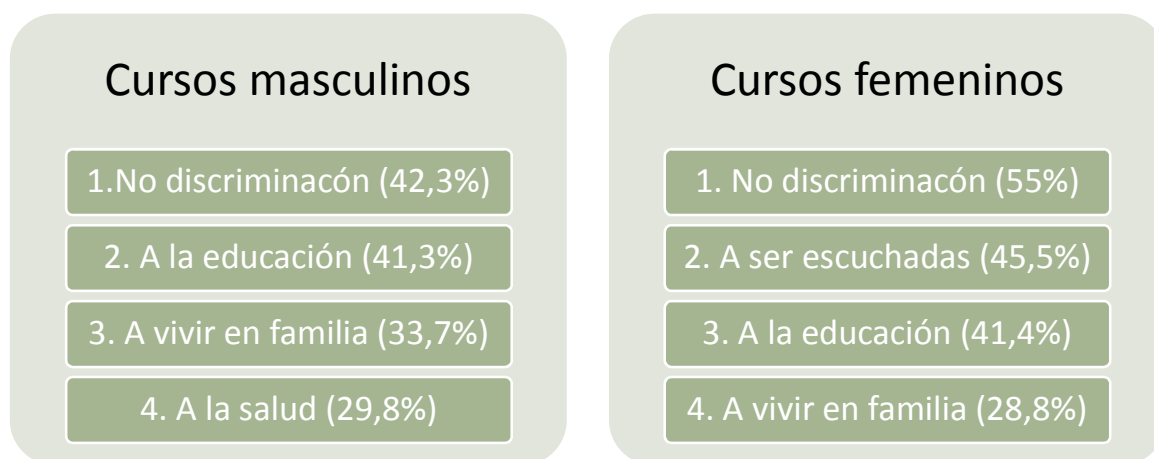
Cursos masculinos

1.No discriminacón (42,3%)

2. A la educación (41,3%)

3. A vivir en familia (33,7%)

4. A la salud (29,8%)

Cursos femeninos

1. No discriminacón (55%)

2. A ser escuchadas (45,5%)

3. A la educación (41,4%)

4. A vivir en familia (28,8%)